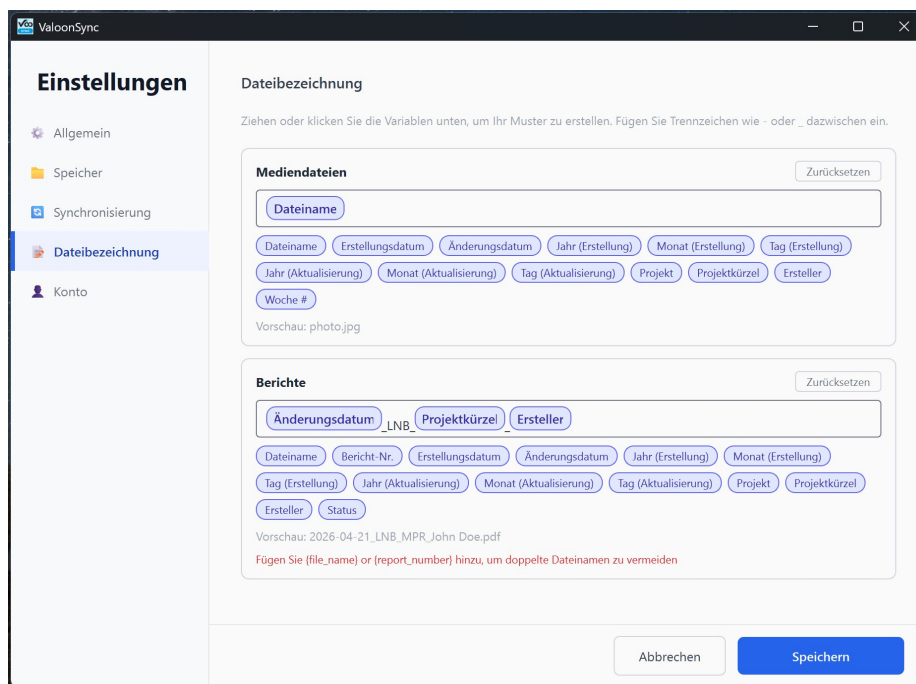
ValoonSync

Einstellungen

Allgemein
Speicher
Synchronisierung
Dateibezeichnung
Konto

Dateibezeichnung

Ziehen oder klicken Sie die Variablen unten, um Ihr Muster zu erstellen. Fügen Sie Trennzeichen wie - oder _ dazwischen ein.

Mediendateien

Zurücksetzen

Dateiname

Dateiname Erstellungsdatum Änderungsdatum Jahr (Erstellung) Monat (Erstellung) Tag (Erstellung) Jahr (Aktualisierung) Monat (Aktualisierung) Tag (Aktualisierung) Projekt Projektkürzel Ersteller Woche #

Vorschau: photo.jpg

Berichte

Zurücksetzen

Änderungsdatum _LNB_ Projektkürzel _ Ersteller

Dateiname Bericht-Nr. Erstellungsdatum Änderungsdatum Jahr (Erstellung) Monat (Erstellung) Tag (Erstellung) Jahr (Aktualisierung) Monat (Aktualisierung) Tag (Aktualisierung) Projekt Projektkürzel Ersteller Status

Vorschau: 2026-04-21_LNB_MPR_John Doe.pdf

Fügen Sie {file_name} or {report_number} hinzu, um doppelte Dateinamen zu vermeiden

Abbrechen

Speichern